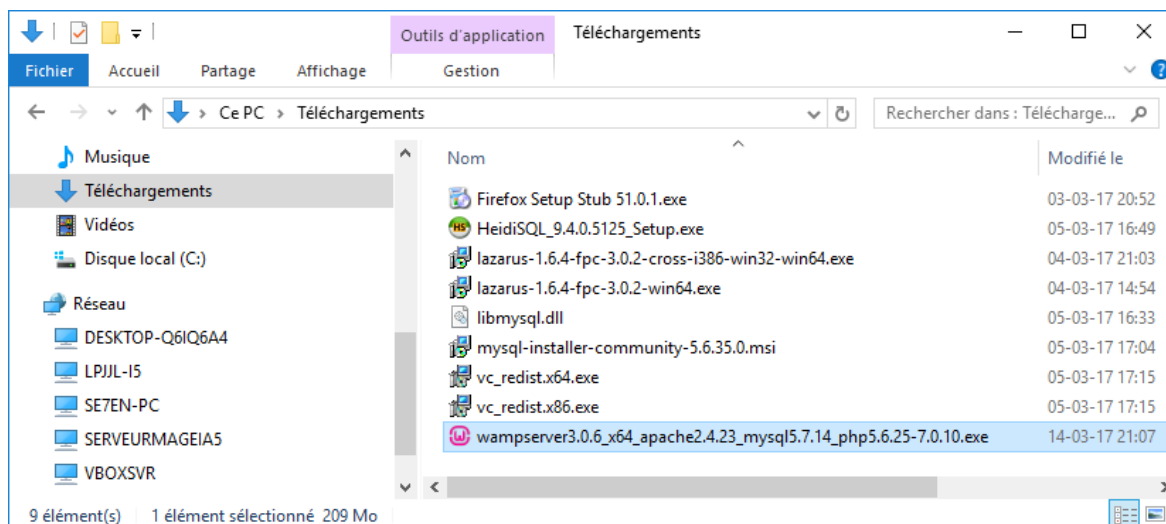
Outils d'application Téléchargements

Fichier Accueil Partage Affichage Gestion

Ce PC > Téléchargements

Rechercher dans : Télécharge...

Musique
Téléchargements
Vidéos
Disque local (C:)
Réseau
DESKTOP-Q6IQ6A4
LPJJL-I5
SE7EN-PC
SERVEURMAGEIA5
VBOXSVR

| Nom | Modifié le |
|---|---|
| Firefox Setup Stub 51.0.1.exe | 03-03-17 20:52 |
| HeidiSQL_9.4.0.5125_Setup.exe | 05-03-17 16:49 |
| lazarus-1.6.4-fpc-3.0.2-cross-i386-win32-win64.exe | 04-03-17 21:03 |
| lazarus-1.6.4-fpc-3.0.2-win64.exe | 04-03-17 14:54 |
| libmysql.dll | 05-03-17 16:33 |
| mysql-installer-community-5.6.35.0.msi | 05-03-17 17:04 |
| vc_redist.x64.exe | 05-03-17 17:15 |
| vc_redist.x86.exe | 05-03-17 17:15 |
| wampserver3.0.6_x64_apache2.4.23_mysql5.7.14_php5.6.25-7.0.10.exe | 14-03-17 21:07 |

9 élément(s) 1 élément sélectionné 209 Mo